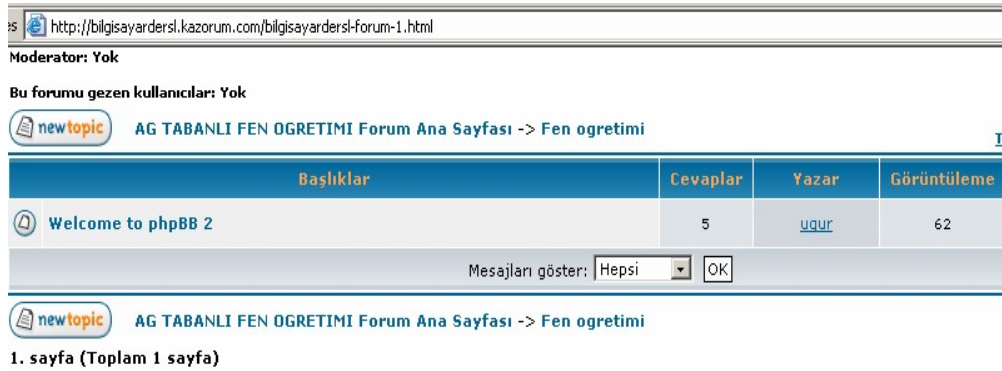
es http://bilgisayardersl.kazorum.com/bilgisayardersl-forum-1.html

Moderator: Yok

Bu forumu gezen kullanıcılar: Yok

newtopic AG TABANLI FEN OGRETIMI Forum Ana Sayfası -> Fen ogretimi

T

| Başlıklar | Cevaplar | Yazar | Görüntüleme |
|---|---|---|---|
| Welcome to phpBB 2 | 5 | ugur | 62 |

Mesajları göster: Hepsi OK

newtopic AG TABANLI FEN OGRETIMI Forum Ana Sayfası -> Fen ogretimi

1. sayfa (Toplam 1 sayfa)